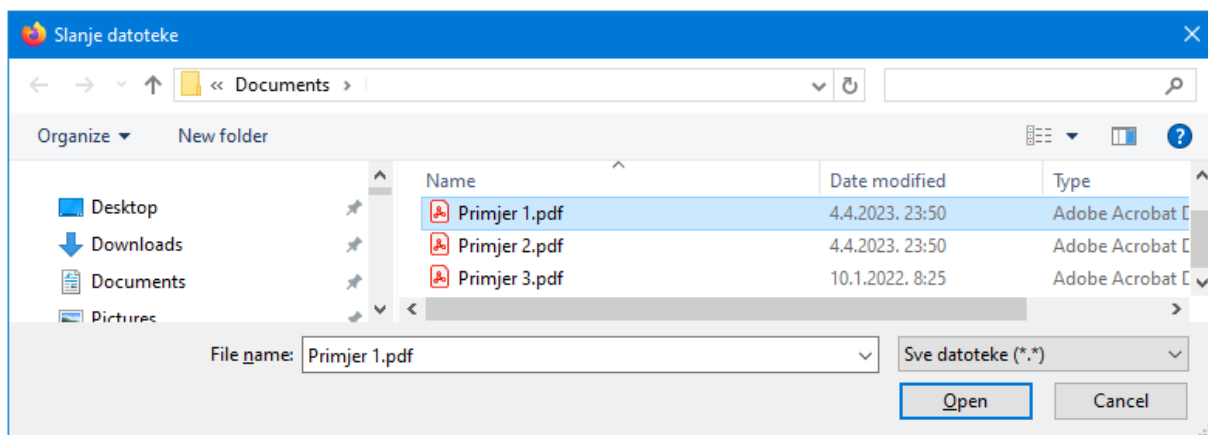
Slanje datoteke

« Documents ›

Organize ▾ New folder

Desktop
Downloads
Documents
Pictures

| Name | Date modified | Type |
|---|---|---|
| Primjer 1.pdf | 4.4.2023. 23:50 | Adobe Acrobat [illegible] |
| Primjer 2.pdf | 4.4.2023. 23:50 | Adobe Acrobat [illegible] |
| Primjer 3.pdf | 10.1.2022. 8:25 | Adobe Acrobat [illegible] |

File name: Primjer 1.pdf

Sve datoteke (*.*)

Open Cancel